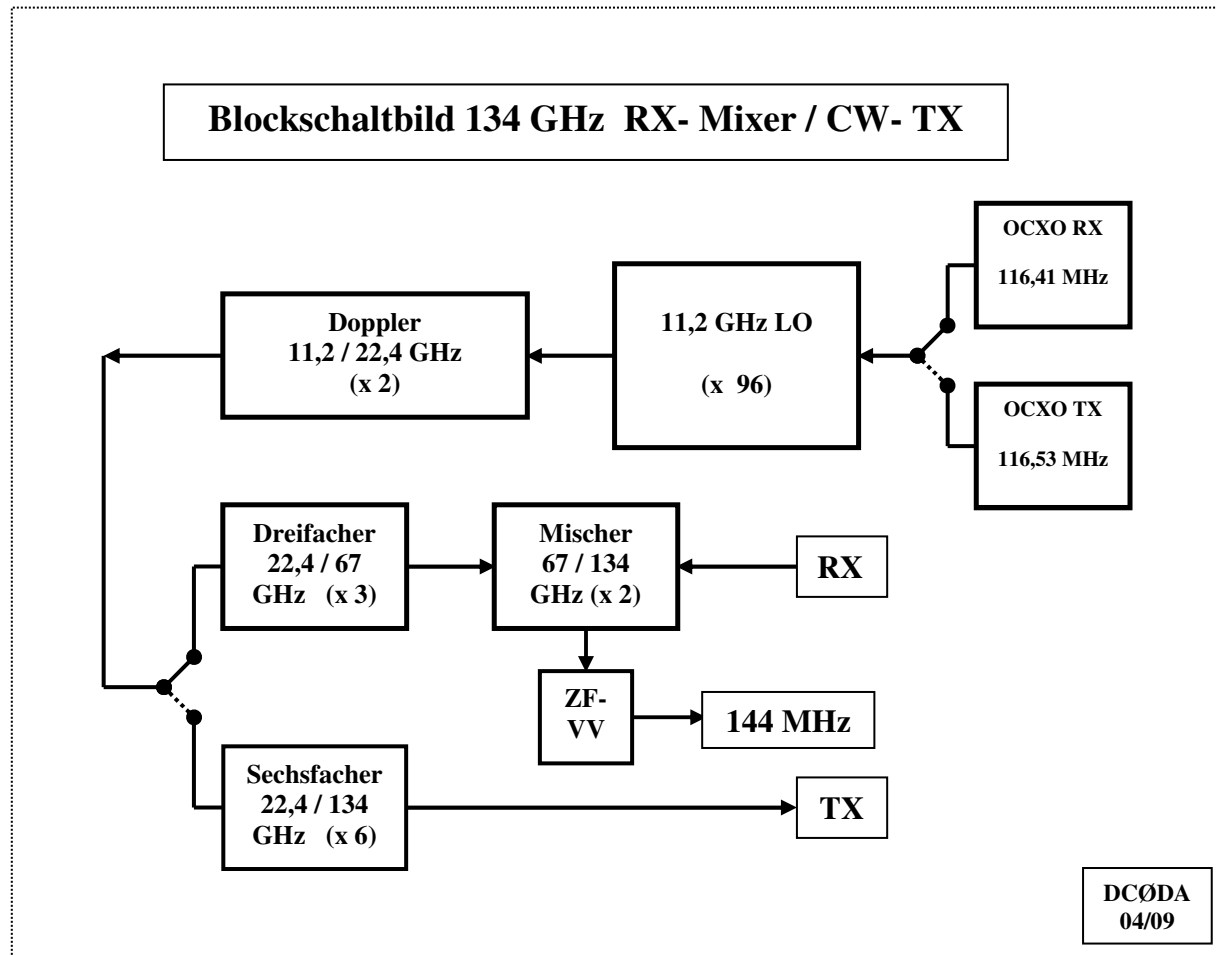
Blockschaltbild 134 GHz RX- Mixer / CW- TX

OCXO RX
116,41 MHz

Doppler
11,2 / 22,4 GHz
(x 2)

11,2 GHz LO
(x 96)

OCXO TX
116,53 MHz

Dreifacher
22,4 / 67
GHz (x 3)

Mischer
67 / 134
GHz (x 2)

RX

ZF-
VV

144 MHz

Sechsfacher
22,4 / 134
GHz (x 6)

TX

DCØDA
04/09